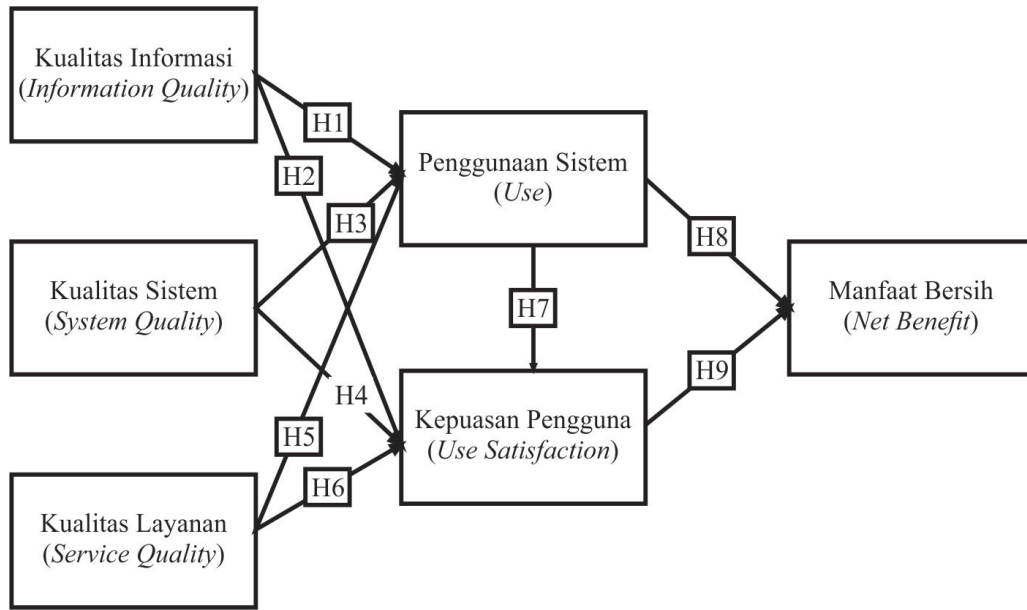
Kualitas Informasi
(*Information Quality*)

H1

H2

Penggunaan Sistem
(*Use*)

H3

Kualitas Sistem
(*System Quality*)

H8

H7

Manfaat Bersih
(*Net Benefit*)

H9

H4

Kepuasan Pengguna
(*Use Satisfaction*)

H5

H6

Kualitas Layanan
(*Service Quality*)